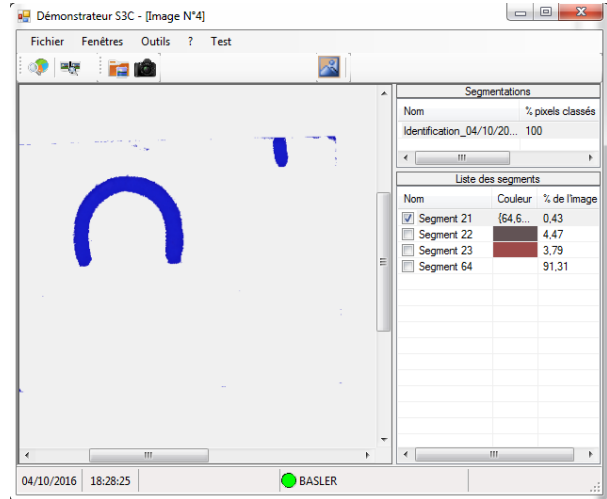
Démonstrateur S3C - [Image N°4]

Fichier Fenêtres Outils ? Test

Segmentations

| Nom | % pixels classés |
|---|---|
| Identification_04/10/20... | 100 |

Liste des segments

| Nom | Couleur | % de l'image |
|---|---|---|
| Segment 21 | {64,6... | 0,43 |
| Segment 22 | | 4,47 |
| Segment 23 | | 3,79 |
| Segment 64 | | 91,31 |

04/10/2016 18:28:25 BASLER